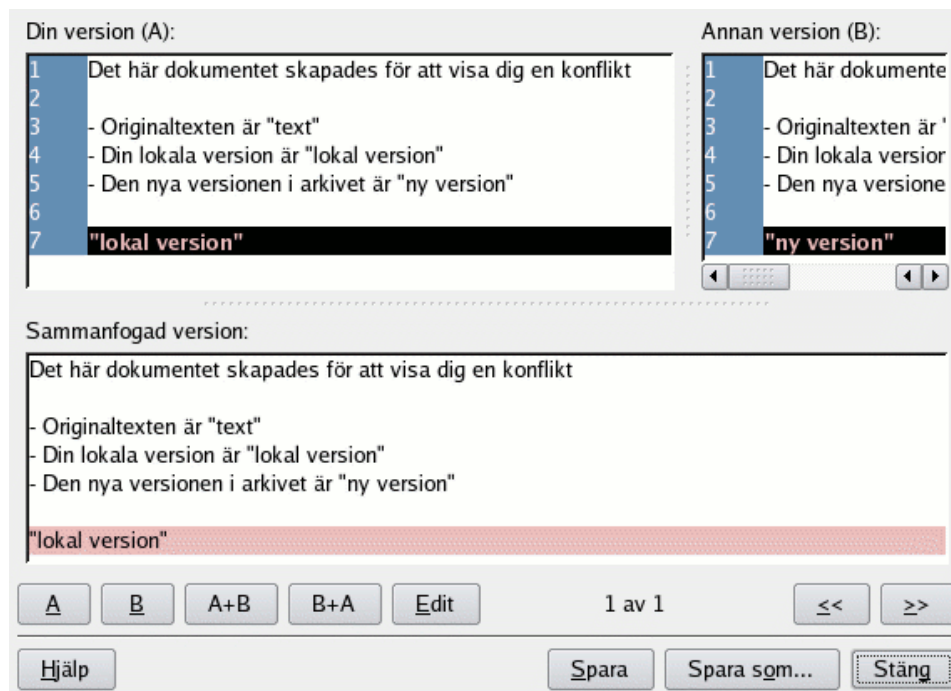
Din version (A):

1 Det här dokumentet skapades för att visa dig en konflikt
2
3 - Originaltexten är "text"
4 - Din lokala version är "lokal version"
5 - Den nya versionen i arkivet är "ny version"
6
7 "lokal version"

Annan version (B):

1 Det här dokumente
2
3 - Originaltexten är '
4 - Din lokala versior
5 - Den nya versione
6
7 "ny version"

Sammanfogad version:

Det här dokumentet skapades för att visa dig en konflikt

- Originaltexten är "text"
- Din lokala version är "lokal version"
- Den nya versionen i arkivet är "ny version"

"lokal version"

A B A+B B+A Edit 1 av 1 << >>

Hjälp Spara Spara som... Stäng